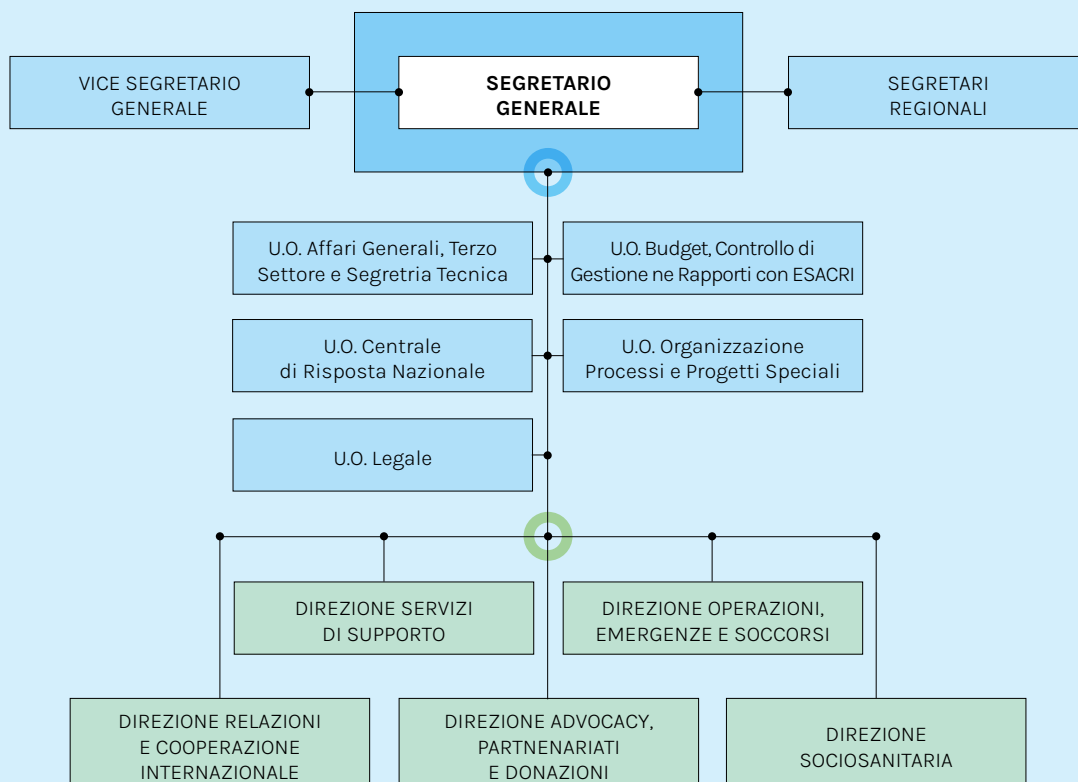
VICE SEGRETARIO GENERALE

SEGRETARIO GENERALE

SEGRETARI REGIONALI

U.O. Affari Generali, Terzo Settore e Segretria Tecnica

U.O. Budget, Controllo di Gestione ne Rapporti con ESACRI

U.O. Centrale di Risposta Nazionale

U.O. Organizzazione Processi e Progetti Speciali

U.O. Legale

DIREZIONE SERVIZI DI SUPPORTO

DIREZIONE OPERAZIONI, EMERGENZE E SOCCORSI

DIREZIONE RELAZIONI E COOPERAZIONE INTERNAZIONALE

DIREZIONE ADVOCACY, PARTNENARIATI E DONAZIONI

DIREZIONE SOCIOSANITARIA